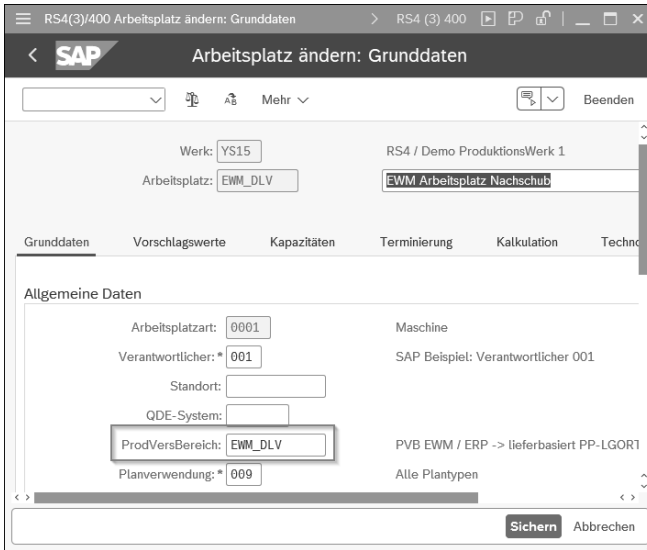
RS4(3)/400 Arbeitsplatz ändern: Grunddaten > RS4 (3) 400

SAP Arbeitsplatz ändern: Grunddaten

Mehr Beenden

Werk: YS15 RS4 / Demo ProduktionsWerk 1

Arbeitsplatz: EWM_DLV EWM Arbeitsplatz Nachschub

Grunddaten Vorschlagswerte Kapazitäten Terminierung Kalkulation Techn

Allgemeine Daten

Arbeitsplatzart: 0001 Maschine

Verantwortlicher: * 001 SAP Beispiel: Verantwortlicher 001

Standort:

QDE-System:

ProdVersBereich: EWM_DLV PVB EWM / ERP -> lieferbasiert PP-LGORT

Planverwendung: * 009 Alle Plantypen

Sichern Abbrechen